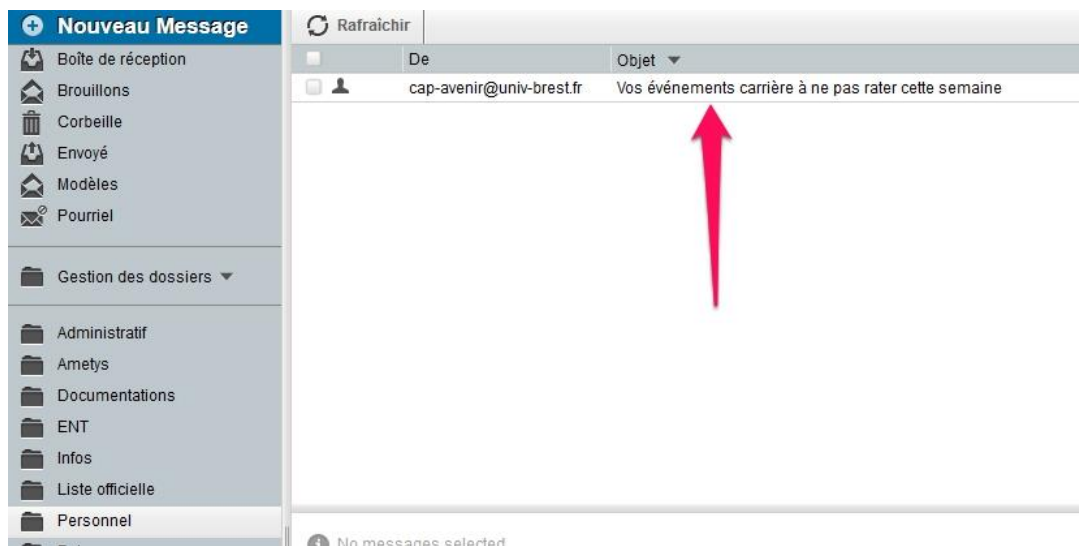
Nouveau Message
Boîte de réception
Brouillons
Corbeille
Envoyé
Modèles
Pourriel

Gestion des dossiers

Administratif
Ametys
Documentations
ENT
Infos
Liste officielle
Personnel

Rafraîchir

| | De | Objet |
|---|---|---|
| | cap-avenir@univ-brest.fr | Vos événements carrière à ne pas rater cette semaine |

No messages selected